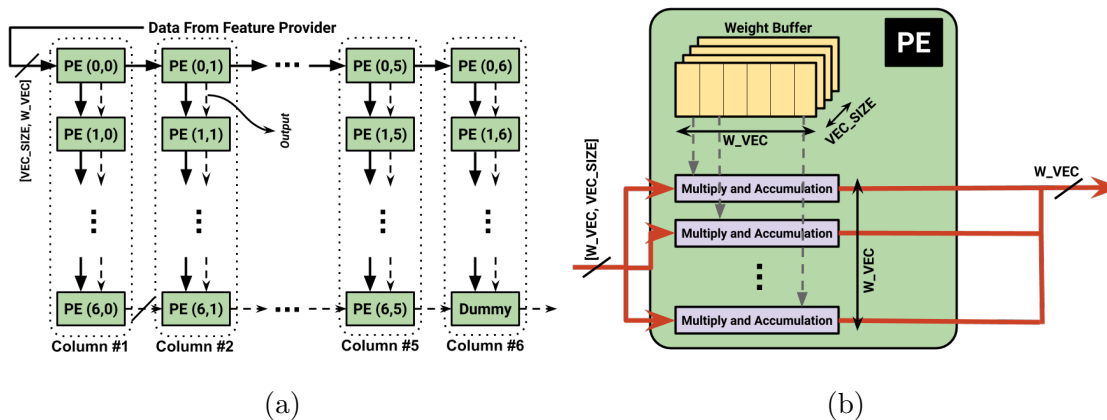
Data From Feature Provider

[VEC_SIZE, W_VEC]

PE (0,0)
PE (0,1)
PE (0,5)
PE (0,6)
PE (1,0)
PE (1,1)
PE (1,5)
PE (1,6)
Output
PE (6,0)
PE (6,1)
PE (6,5)
Dummy

Column #1
Column #2
Column #5
Column #6

(a)

Weight Buffer
PE
W_VEC
VEC_SIZE
[W_VEC, VEC_SIZE]
Multiply and Accumulation
Multiply and Accumulation
Multiply and Accumulation
W_VEC
W_VEC

(b)